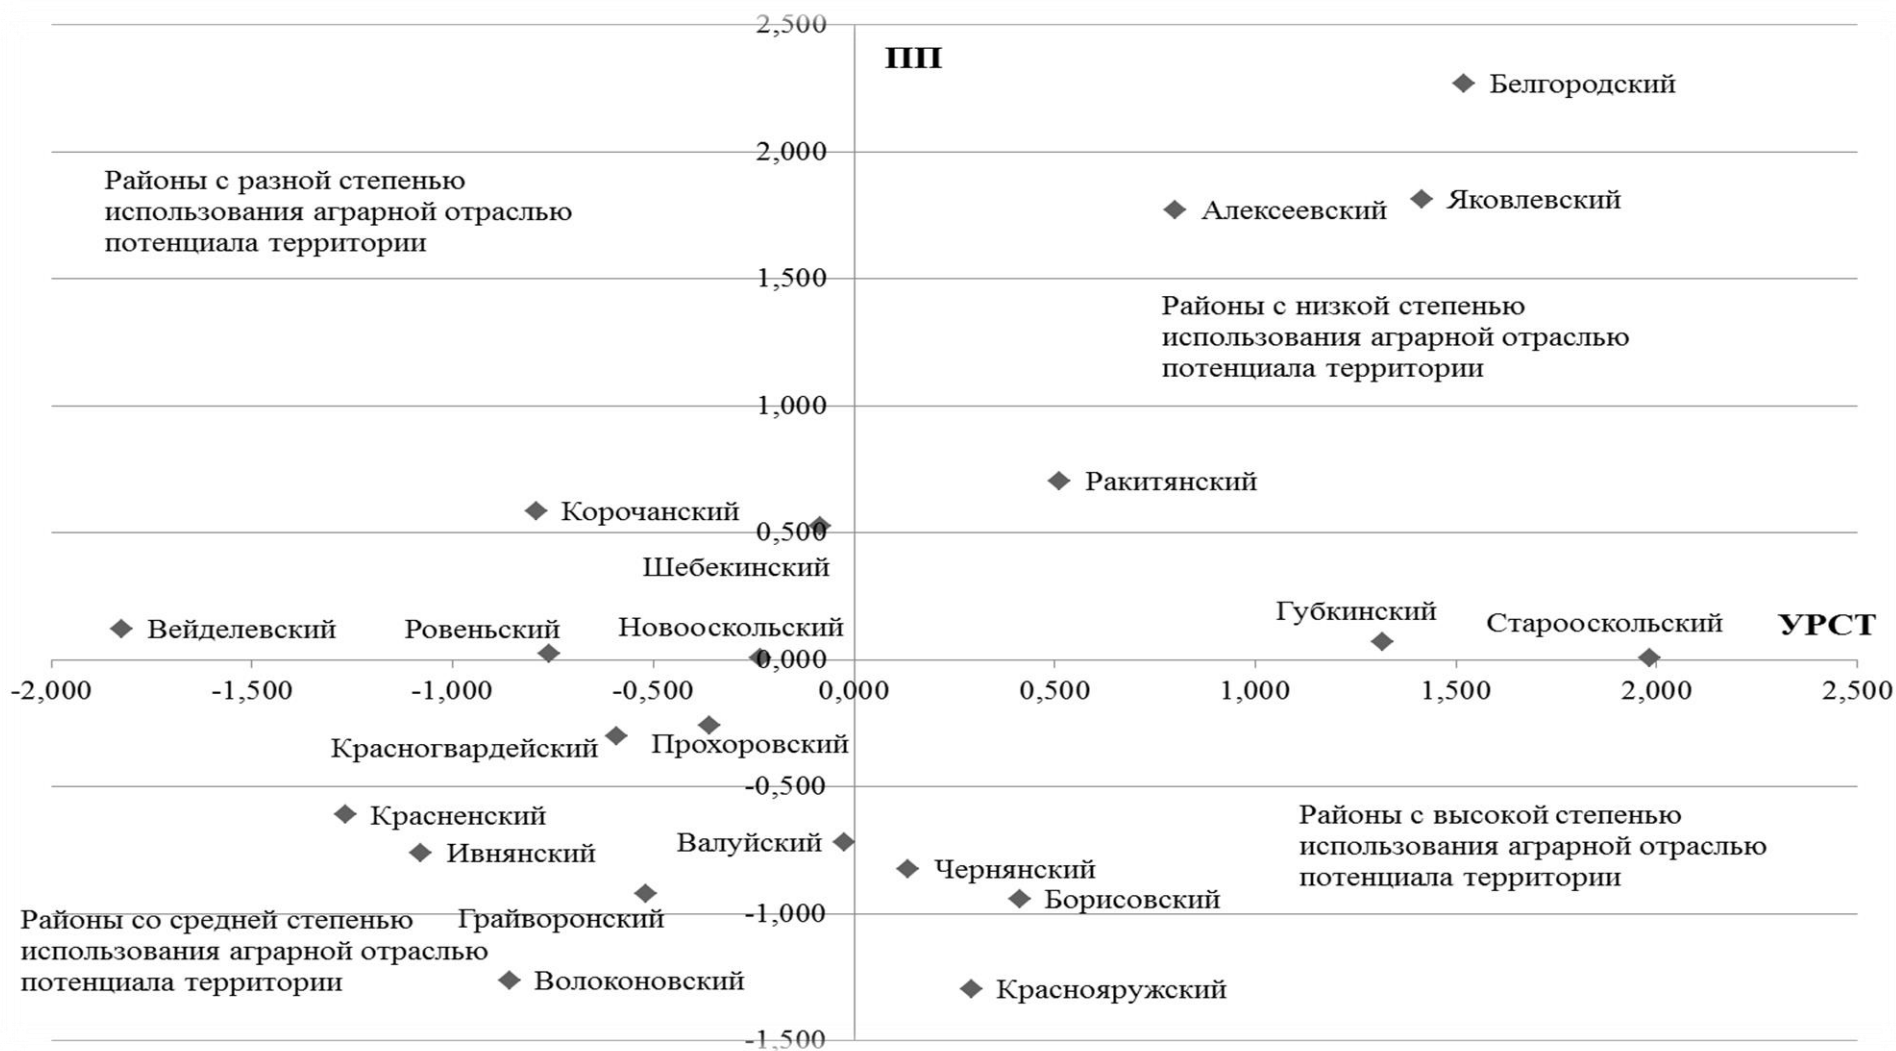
2,500
ПП
Белгородский
2,000
Районы с разной степенью использования аграрной отраслью потенциала территории
Алексеевский
Яковлевский
1,500
Районы с низкой степенью использования аграрной отраслью потенциала территории
1,000
Ракитянский
Корочанский
0,500
Шебекинский
Губкинский
Вейделевский
Ровеньский
Новооскольский
Старооскольский
УРСТ
0,000
-2,000
-1,500
-1,000
-0,500
0,000
0,500
1,000
1,500
2,000
2,500
Красногвардейский
Прохоровский
-0,500
Красненский
Районы с высокой степенью использования аграрной отраслью потенциала территории
Ивнянский
Валуйский
Чернянский
Борисовский
Районы со средней степенью использования аграрной отраслью потенциала территории
Грайворонский
-1,000
Волоконовский
Краснояружский
-1,500